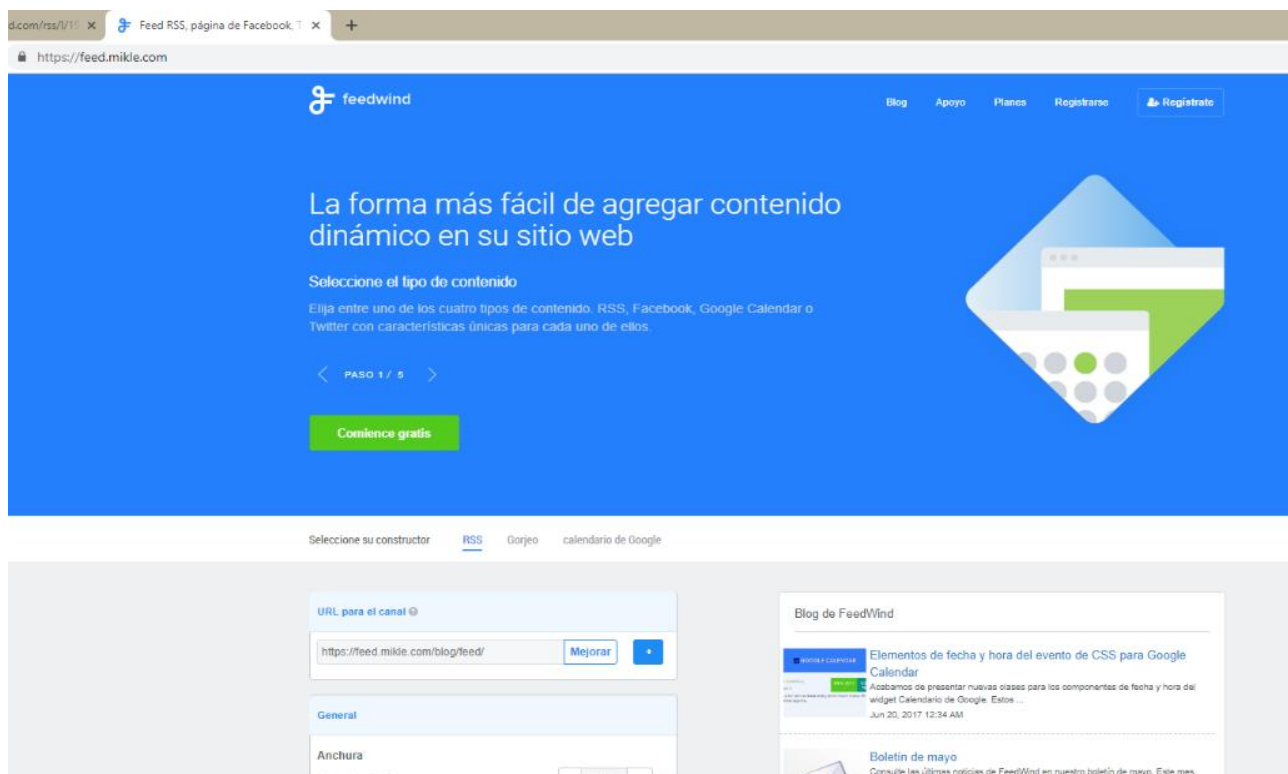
d.com/rss/l/1 ×
Feed RSS, página de Facebook, T ×
+
https://feed.mikle.com

feedwind
Blog
Apoyo
Planes
Registrarse
Regístrate

La forma más fácil de agregar contenido dinámico en su sitio web

Seleccione el tipo de contenido
Elija entre uno de los cuatro tipos de contenido. RSS, Facebook, Google Calendar o Twitter con características únicas para cada uno de ellos.

PASO 1 / 5

Comience gratis

Seleccione su constructor
RSS
Gorjeo
calendario de Google

URL para el canal
https://feed.mikle.com/blog/feed/
Mejorar

General

Anchura

Blog de FeedWind

Elementos de fecha y hora del evento de CSS para Google Calendar
Acabamos de presentar nuevas clases para los componentes de fecha y hora del widget Calendario de Google. Estos ...
Jun 20, 2017 12:34 AM

Boletín de mayo
Consulte las últimas noticias de FeedWind en nuestro boletín de mayo. Este mes,